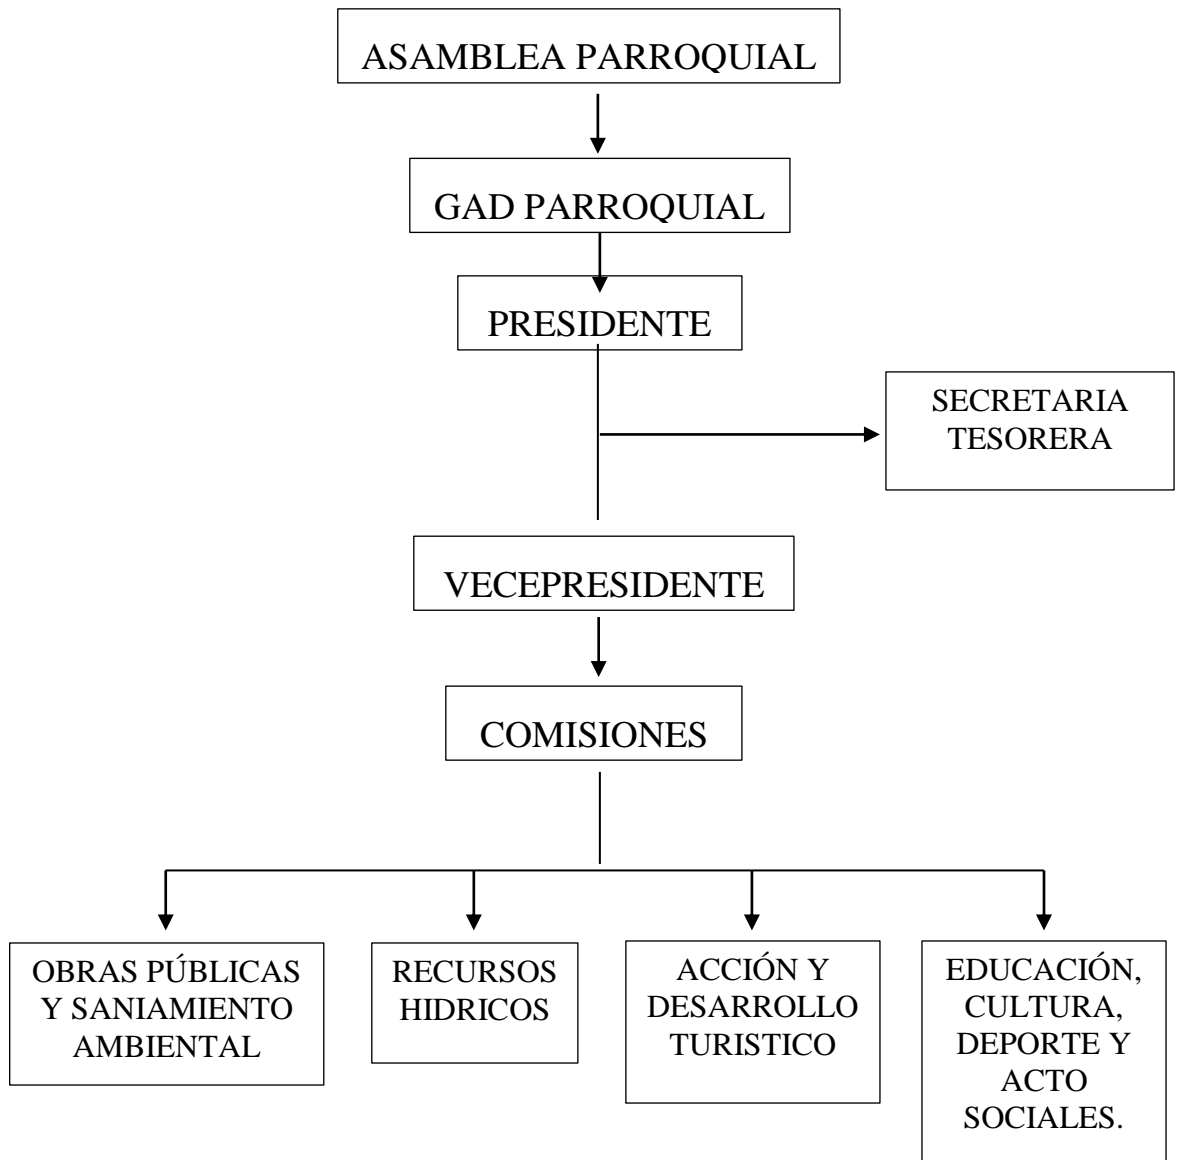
ASAMBLEA PARROQUIAL

GAD PARROQUIAL

PRESIDENTE

SECRETARIA TESORERA

VECEPRESIDENTE

COMISIONES

OBRAS PÚBLICAS Y SANIAMIENTO AMBIENTAL

RECURSOS HIDRICOS

ACCIÓN Y DESARROLLO TURISTICO

EDUCACIÓN, CULTURA, DEPORTE Y ACTO SOCIALES.